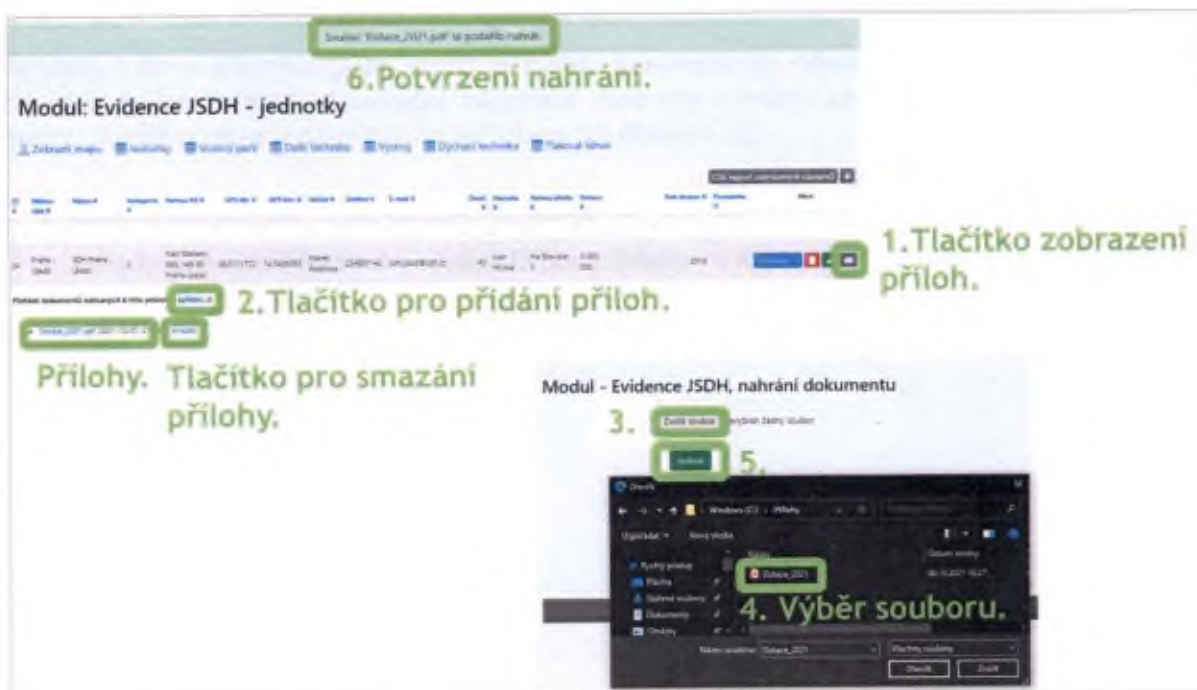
Soubor "Dotace_2021.pdf" se podařilo nahrát.

6.Potvrzení nahrání.

Modul: Evidence JSDH - jednotky

Zobrazit mapu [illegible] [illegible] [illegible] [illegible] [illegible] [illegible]

1.Tlačítko zobrazení příloh.

2.Tlačítko pro přidání příloh.

Přílohy. Tlačítko pro smazání přílohy.

Modul - Evidence JSDH, nahrání dokumentu

3. Zvolit soubor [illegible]

5.

Otevřít

Dotace_2021

4. Výběr souboru.

Otevřít Zrušit